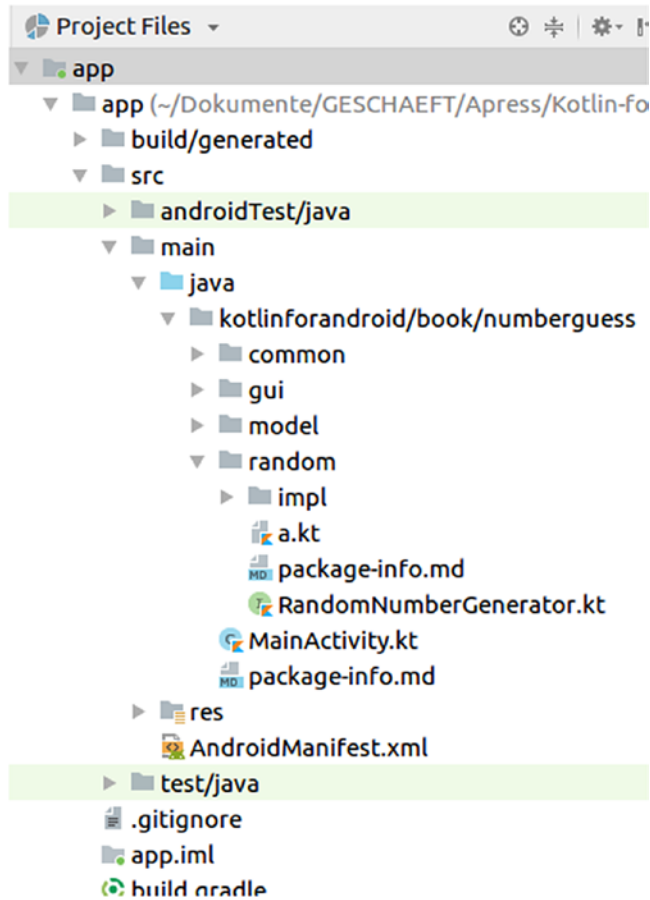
Project Files

app

app (~/Dokumente/GESCHAEFT/Apress/Kotlin-fo

build/generated

src

androidTest/java

main

java

kotlinforandroid/book/numberguess

common

gui

model

random

impl

a.kt

package-info.md

RandomNumberGenerator.kt

MainActivity.kt

package-info.md

res

AndroidManifest.xml

test/java

.gitignore

app.iml

build.gradle